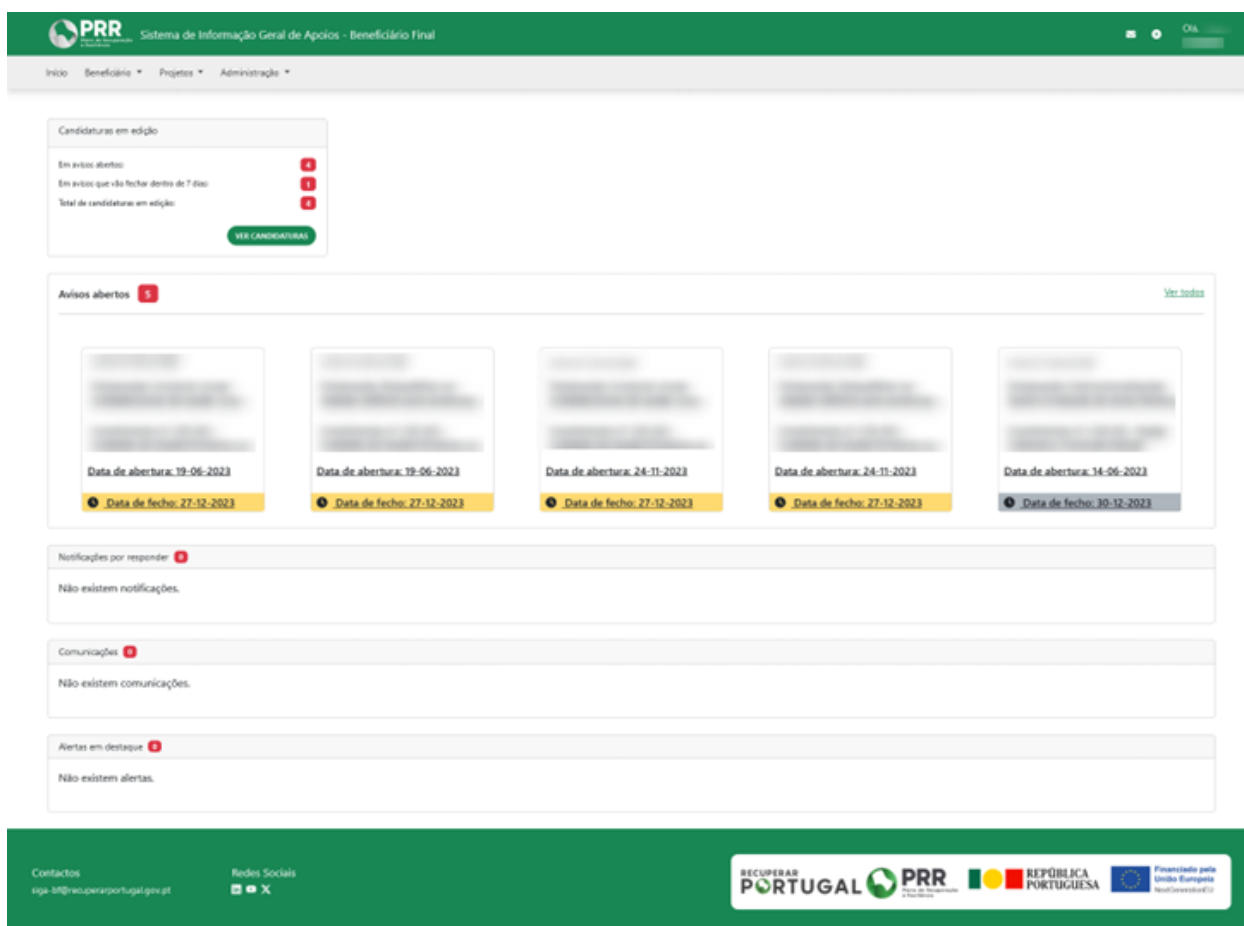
PRR Sistema de Informação Geral de Apoios - Beneficiário Final

Olá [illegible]

Início Beneficiário ▾ Projetos ▾ Administração ▾

Candidaturas em edição

Em avisos abertos: 4
Em avisos que vão fechar dentro de 7 dias: 1
Total de candidaturas em edição: 4

VER CANDIDATURAS

Avisos abertos 5

Ver todos

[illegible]
Data de abertura: 19-06-2023
Data de fecho: 27-12-2023

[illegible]
Data de abertura: 19-06-2023
Data de fecho: 27-12-2023

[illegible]
Data de abertura: 24-11-2023
Data de fecho: 27-12-2023

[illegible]
Data de abertura: 24-11-2023
Data de fecho: 27-12-2023

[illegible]
Data de abertura: 14-06-2023
Data de fecho: 30-12-2023

Notificações por responder 0

Não existem notificações.

Comunicações 0

Não existem comunicações.

Alertas em destaque 0

Não existem alertas.

Contactos
siga-bf@recuperarportugal.gov.pt

Redes Sociais

RECUPERAR PORTUGAL PRR REPÚBLICA PORTUGUESA Financiado pela União Europeia NextGenerationEU